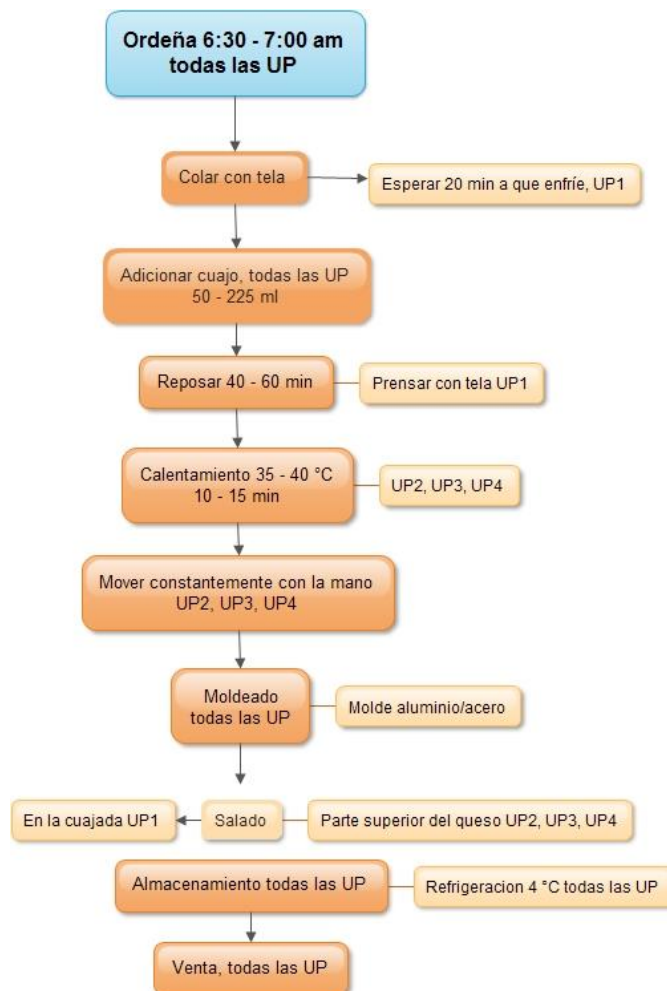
Ordeña 6:30 - 7:00 am todas las UP

Colar con tela

Esperar 20 min a que enfríe, UP1

Adicionar cuajo, todas las UP 50 - 225 ml

Reposar 40 - 60 min

Prensar con tela UP1

Calentamiento 35 - 40 °C 10 - 15 min

UP2, UP3, UP4

Mover constantemente con la mano UP2, UP3, UP4

Moldeado todas las UP

Molde aluminio/acero

En la cuajada UP1

Salado

Parte superior del queso UP2, UP3, UP4

Almacenamiento todas las UP

Refrigeracion 4 °C todas las UP

Venta, todas las UP